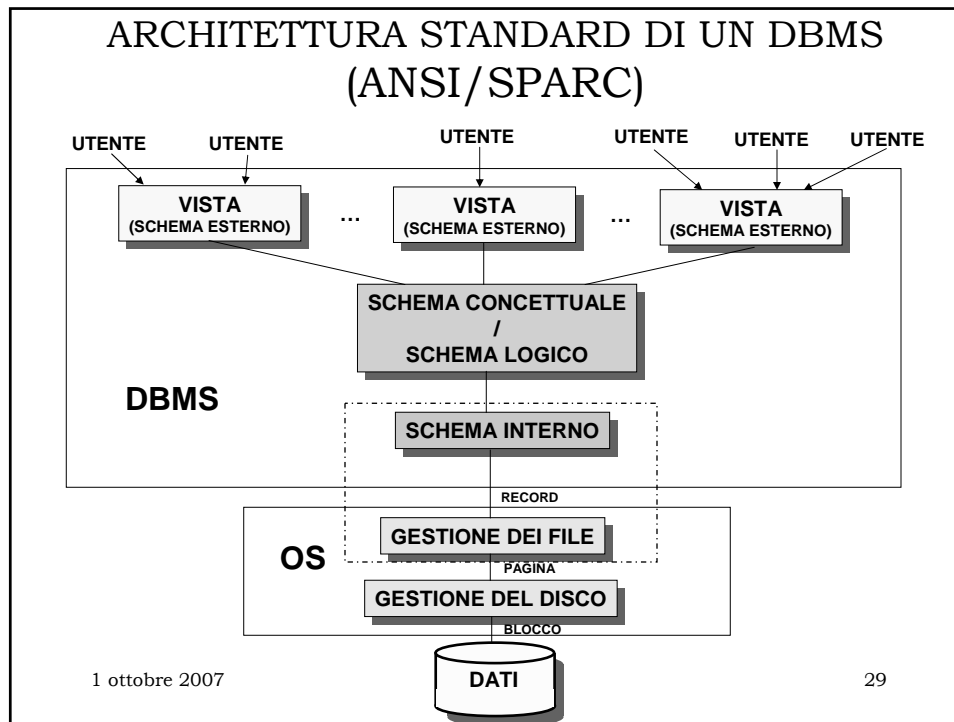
ARCHITETTURA STANDARD DI UN DBMS (ANSI/SPARC)

UTENTE UTENTE UTENTE UTENTE UTENTE UTENTE

VISTA (SCHEMA ESTERNO) … VISTA (SCHEMA ESTERNO) … VISTA (SCHEMA ESTERNO)

SCHEMA CONCETTUALE / SCHEMA LOGICO

DBMS

SCHEMA INTERNO

RECORD

OS

GESTIONE DEI FILE

PAGINA

GESTIONE DEL DISCO

BLOCCO

DATI

1 ottobre 2007

29